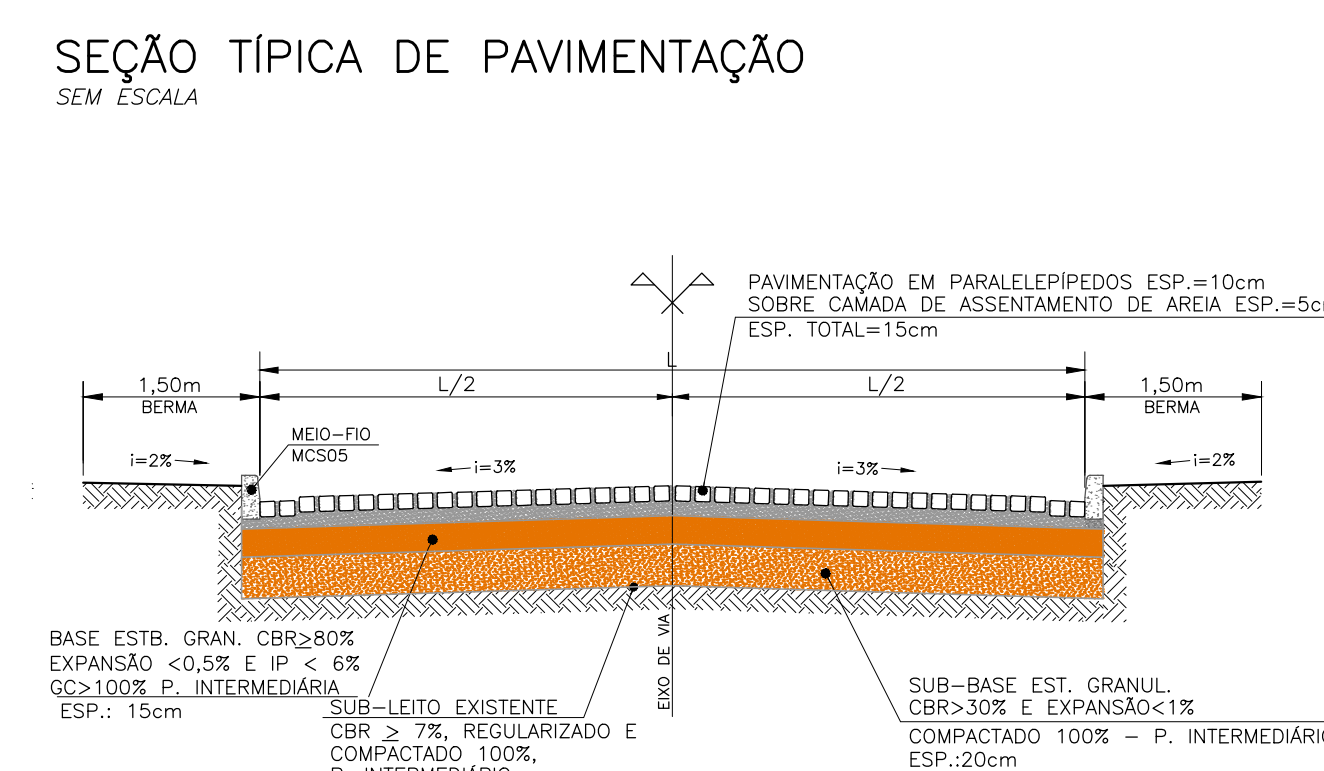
SEÇÃO TÍPICA DE PAVIMENTAÇÃO
SEM ESCALA

PAVIMENTAÇÃO EM PARALELEPÍPEDOS ESP.=10cm
SOBRE CAMADA DE ASSENTAMENTO DE AREIA ESP.=5c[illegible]
ESP. TOTAL=15cm

L

1,50m
BERMA

L/2

L/2

1,50m
BERMA

MEIO-FIO
MCS05

i=2%

i=3%

i=3%

i=2%

BASE ESTB. GRAN. CBR$\geq$80%
EXPANSÃO <0,5% E IP < 6%
GC>100% P. INTERMEDIÁRIA
ESP.: 15cm

EIXO DE VIA

SUB-LEITO EXISTENTE
CBR $\geq$ 7%, REGULARIZADO E
COMPACTADO 100%,
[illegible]

SUB-BASE EST. GRANUL.
CBR>30% E EXPANSÃO<1%
COMPACTADO 100% - P. INTERMEDIÁRI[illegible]
ESP.:20cm